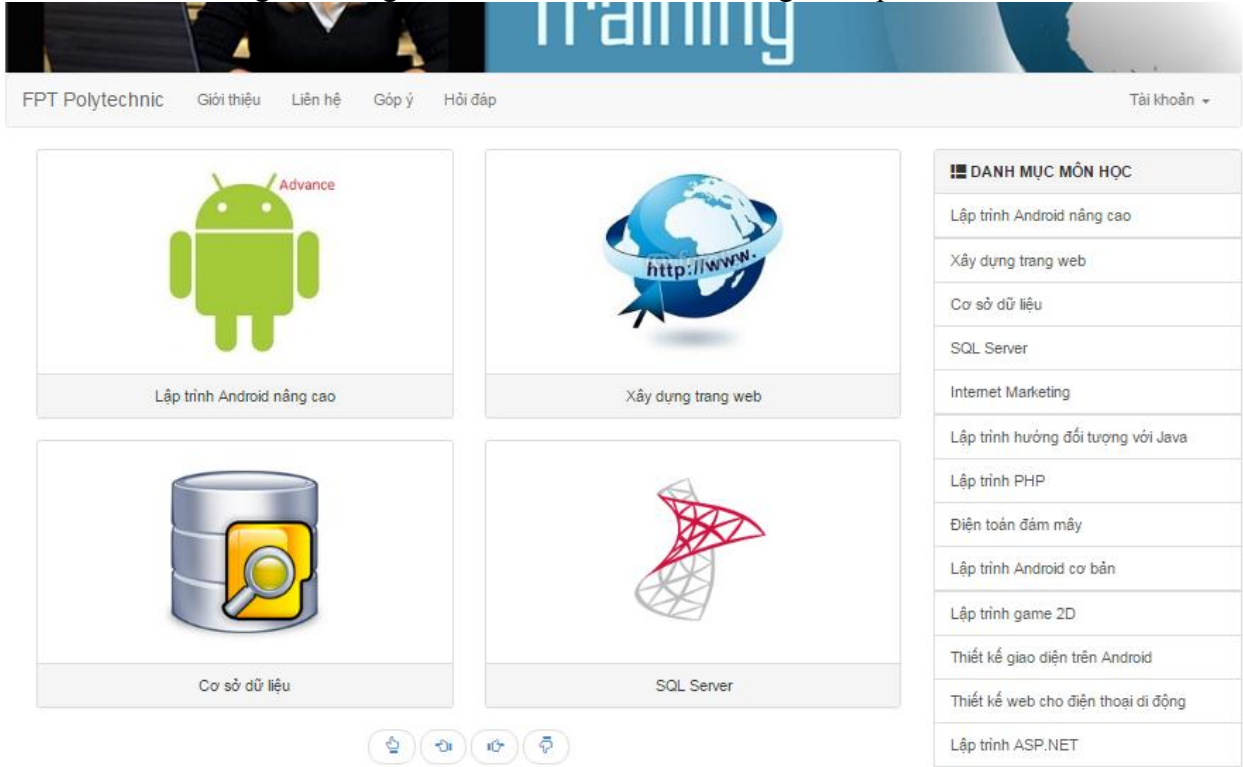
Training

FPT Polytechnic Giới thiệu Liên hệ Góp ý Hỏi đáp

Tài khoản

Advance

http://www.

Lập trình Android nâng cao

Xây dựng trang web

Cơ sở dữ liệu

SQL Server

DANH MỤC MÔN HỌC

Lập trình Android nâng cao

Xây dựng trang web

Cơ sở dữ liệu

SQL Server

Internet Marketing

Lập trình hướng đối tượng với Java

Lập trình PHP

Điện toán đám mây

Lập trình Android cơ bản

Lập trình game 2D

Thiết kế giao diện trên Android

Thiết kế web cho điện thoại di động

Lập trình ASP.NET